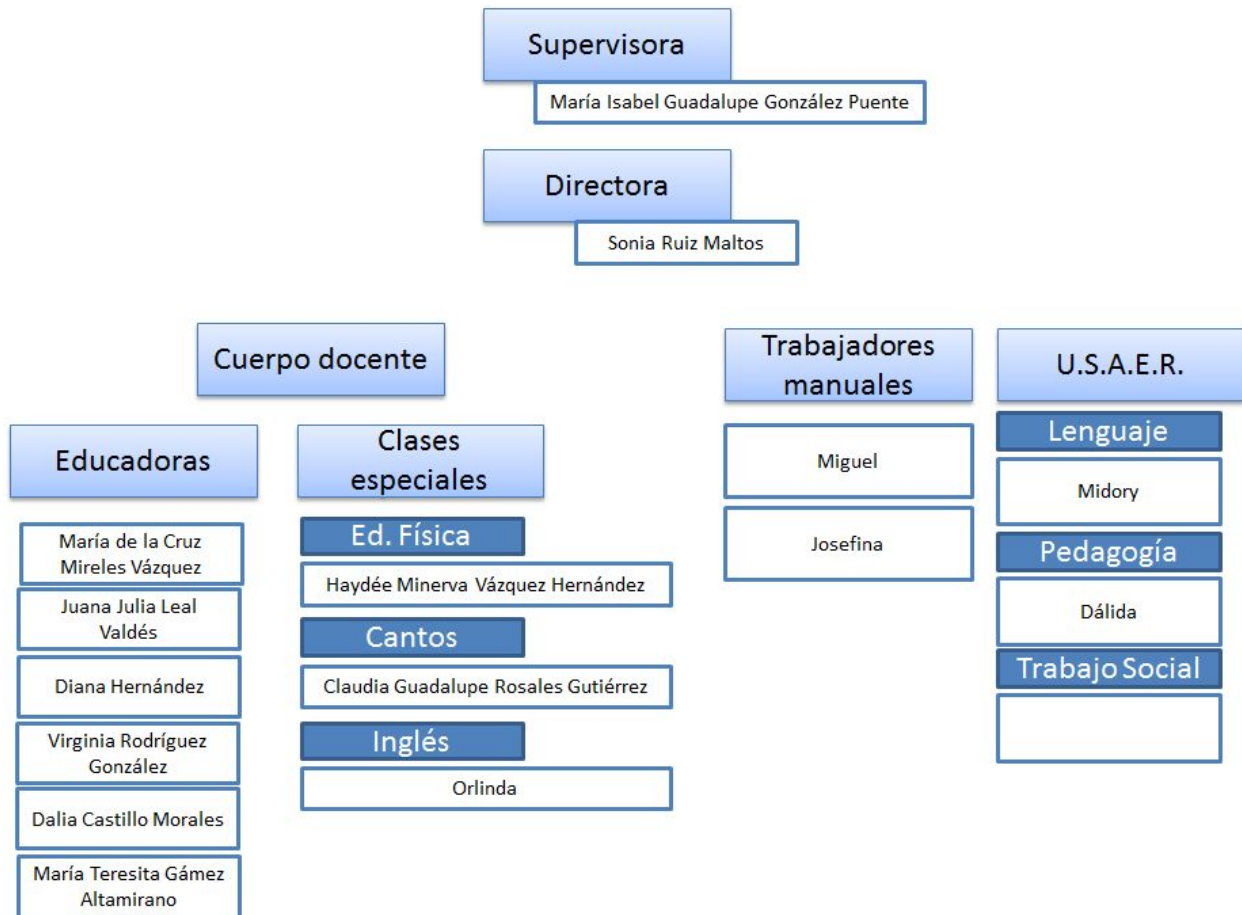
Supervisora

María Isabel Guadalupe González Puente

Directora

Sonia Ruiz Maltos

Cuerpo docente

Educadoras

María de la Cruz Mireles Vázquez

Juana Julia Leal Valdés

Diana Hernández

Virginia Rodríguez González

Dalia Castillo Morales

María Teresita Gámez Altamirano

Clases especiales

Ed. Física

Haydée Minerva Vázquez Hernández

Cantos

Claudia Guadalupe Rosales Gutiérrez

Inglés

Orlinda

Trabajadores manuales

Miguel

Josefina

U.S.A.E.R.

Lenguaje

Midory

Pedagogía

Dálida

Trabajo Social